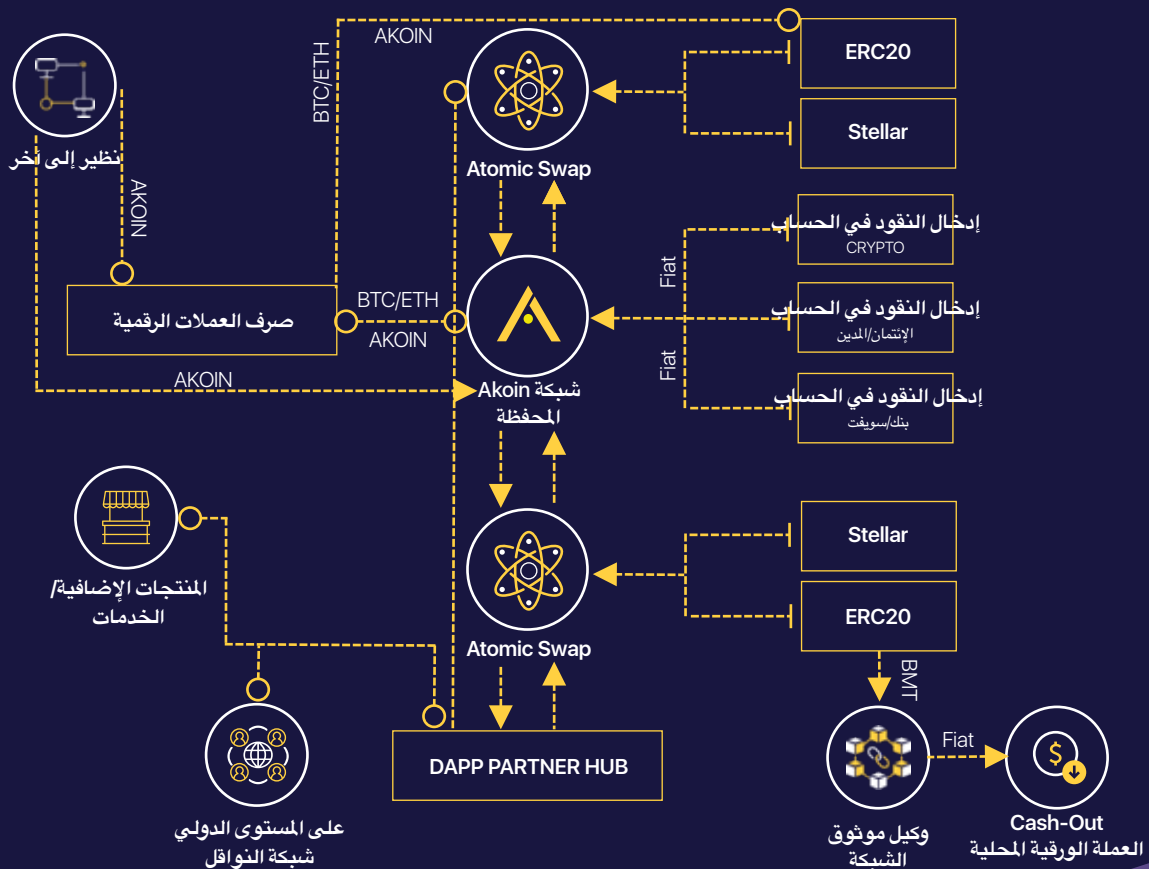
AKOIN
BTC/ETH
نظير إلى آخر
AKOIN
Atomic Swap
ERC20
Stellar
إدخال النقود في الحساب
CRYPTO
Fiat
إدخال النقود في الحساب
الإئتمان/المدين
Fiat
إدخال النقود في الحساب
بنك/سويفت
صرف العملات الرقمية
BTC/ETH
AKOIN
AKOIN
شبكة Akoin المحفظة
المنتجات الإضافية/ الخدمات
Atomic Swap
Stellar
ERC20
BMT
Fiat
DAPP PARTNER HUB
على المستوى الدولي شبكة النواقل
وكيل موثوق الشبكة
Cash-Out
العملة الورقية المحلية